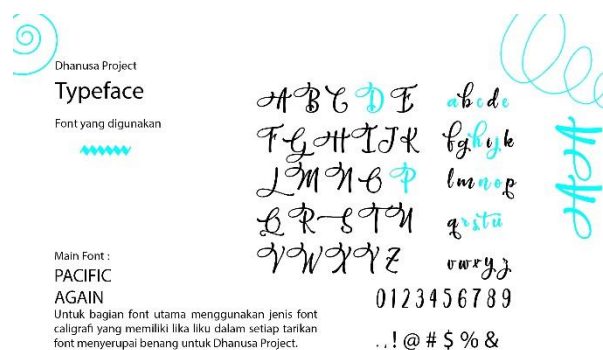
Dhanusa Project

Typeface

Font yang digunakan

ABCDE
FGHIJK
LMNOP
QRSTU
VWXYZ

abcde
fghijk
lmnop
qrstu
vwxyz

0123456789

..!@#$%&

Main Font :
PACIFIC
AGAIN

Untuk bagian font utama menggunakan jenis font caligrafi yang memiliki lika liku dalam setiap tarikan font menyerupai benang untuk Dhanusa Project.

AA